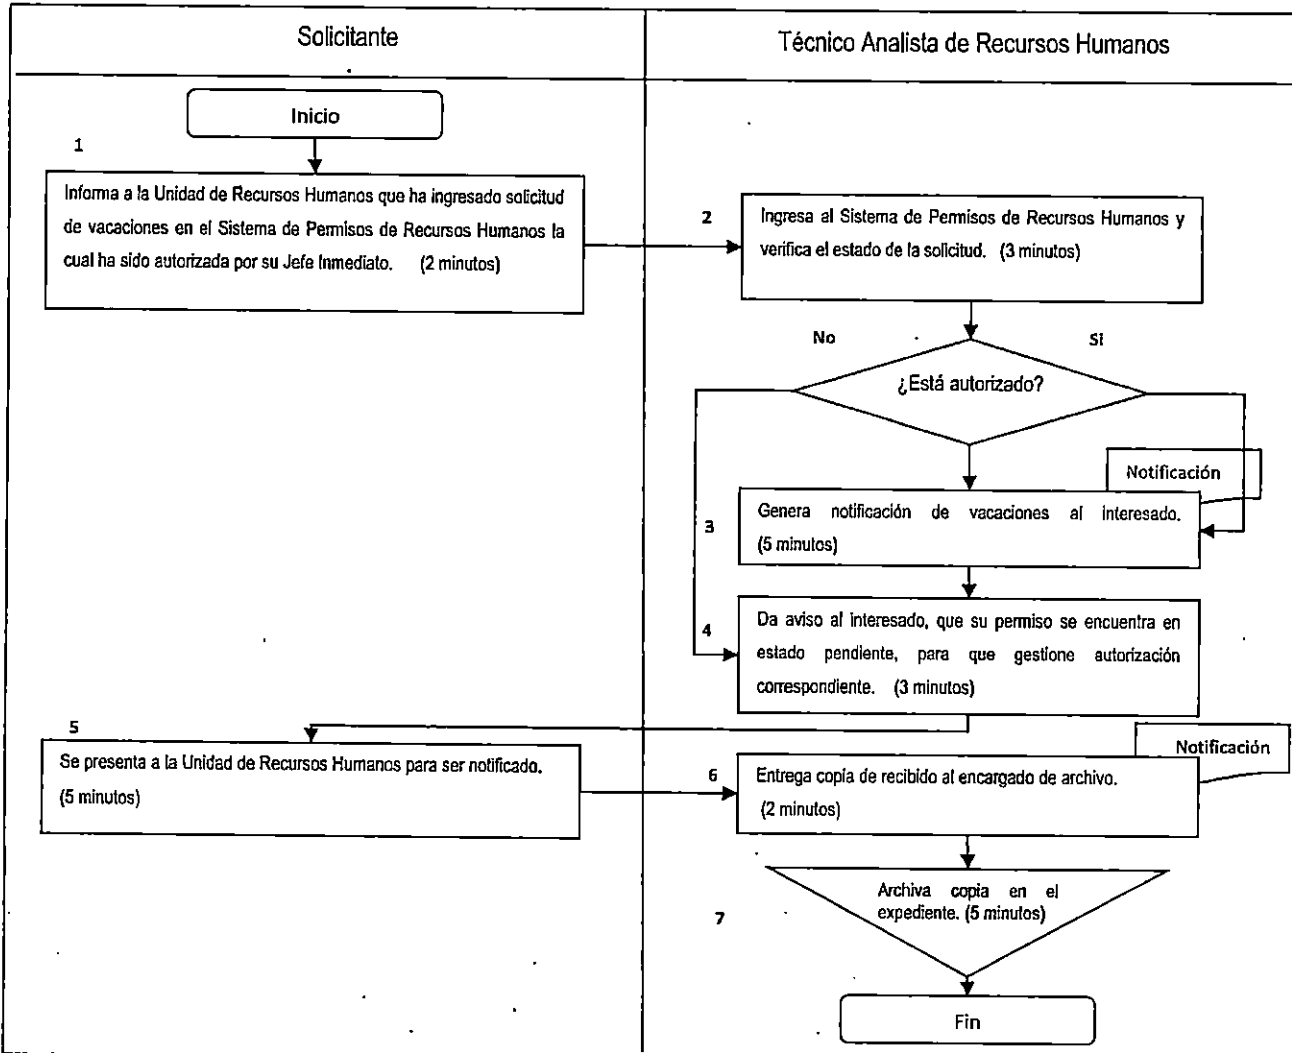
Solicitante

Técnico Analista de Recursos Humanos

Inicio

1

Informa a la Unidad de Recursos Humanos que ha ingresado solicitud de vacaciones en el Sistema de Permisos de Recursos Humanos la cual ha sido autorizada por su Jefe Inmediato. (2 minutos)

2

Ingresa al Sistema de Permisos de Recursos Humanos y verifica el estado de la solicitud. (3 minutos)

No

Si

¿Está autorizado?

Notificación

3

Genera notificación de vacaciones al interesado. (5 minutos)

4

Da aviso al interesado, que su permiso se encuentra en estado pendiente, para que gestione autorización correspondiente. (3 minutos)

5

Se presenta a la Unidad de Recursos Humanos para ser notificado. (5 minutos)

Notificación

6

Entrega copia de recibido al encargado de archivo. (2 minutos)

7

Archiva copia en el expediente. (5 minutos)

Fin